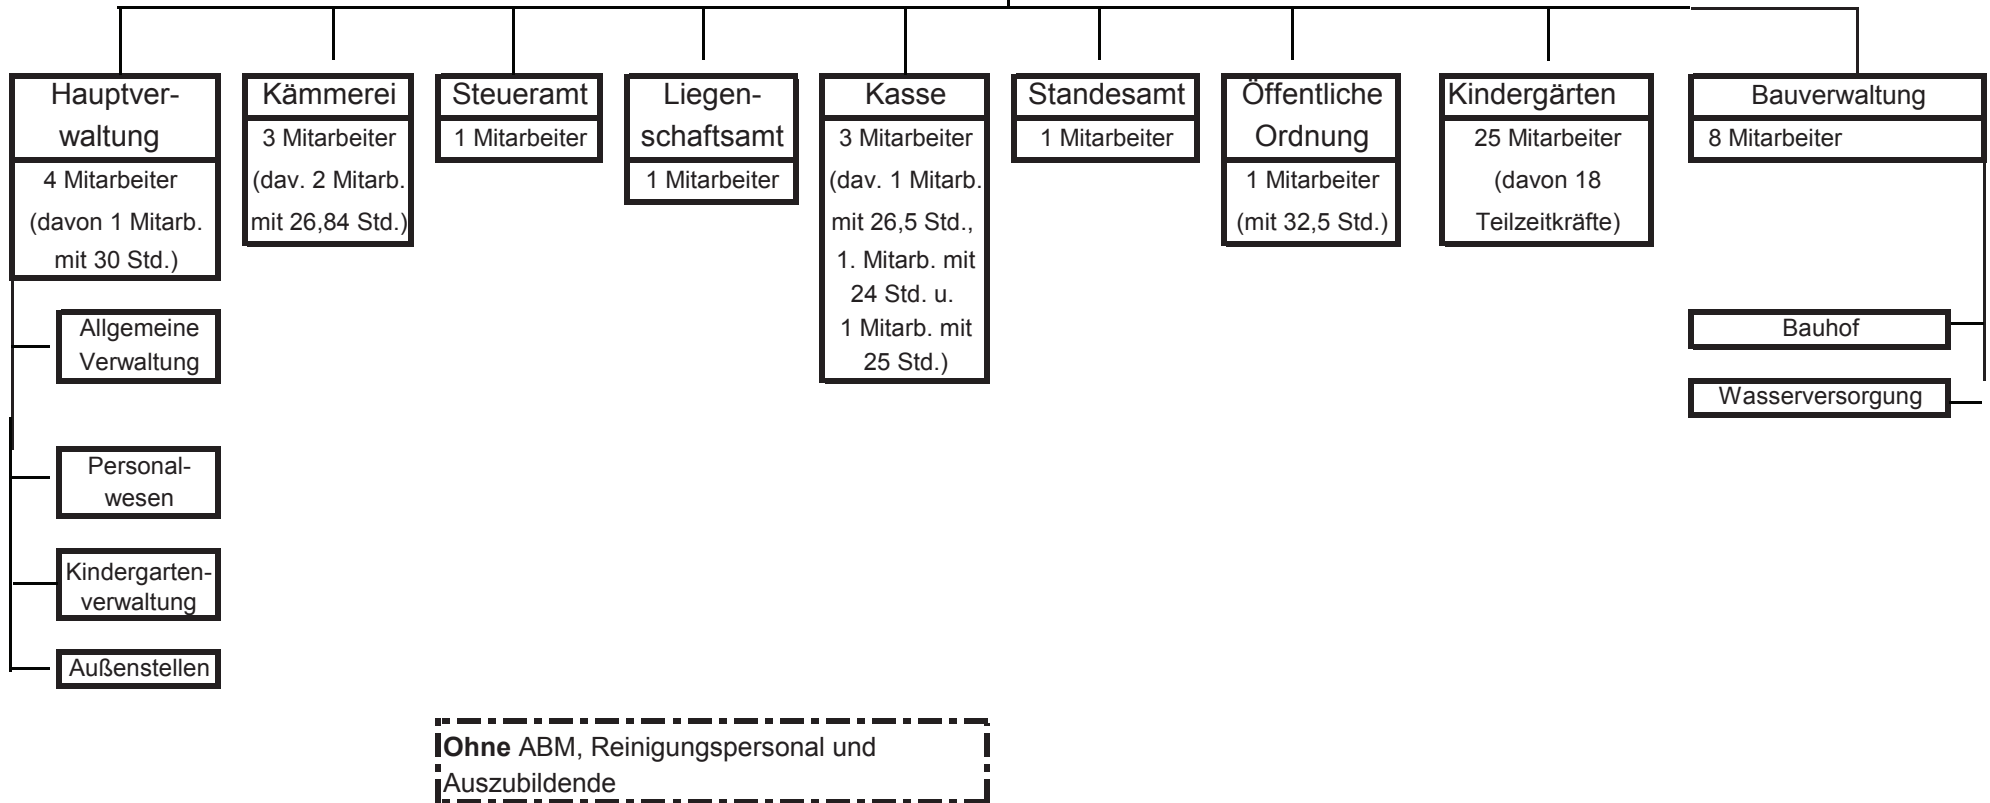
Hauptverwaltung
4 Mitarbeiter
(davon 1 Mitarb. mit 30 Std.)

Allgemeine Verwaltung

Personalwesen

Kindergartenverwaltung

Außenstellen

Kämmerei
3 Mitarbeiter
(dav. 2 Mitarb. mit 26,84 Std.)

Steueramt
1 Mitarbeiter

Liegenschaftsamt
1 Mitarbeiter

Kasse
3 Mitarbeiter
(dav. 1 Mitarb. mit 26,5 Std., 1. Mitarb. mit 24 Std. u. 1 Mitarb. mit 25 Std.)

Standesamt
1 Mitarbeiter

Öffentliche Ordnung
1 Mitarbeiter
(mit 32,5 Std.)

Kindergärten
25 Mitarbeiter
(davon 18 Teilzeitkräfte)

Bauverwaltung
8 Mitarbeiter

Bauhof

Wasserversorgung

**Ohne** ABM, Reinigungspersonal und Auszubildende